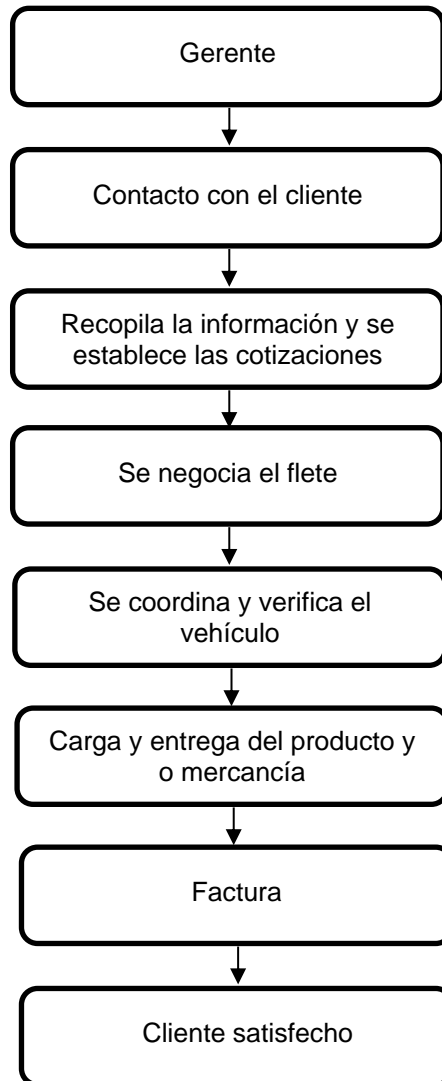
Gerente

Contacto con el cliente

Recopila la información y se establece las cotizaciones

Se negocia el flete

Se coordina y verifica el vehículo

Carga y entrega del producto y o mercancía

Factura

Cliente satisfecho